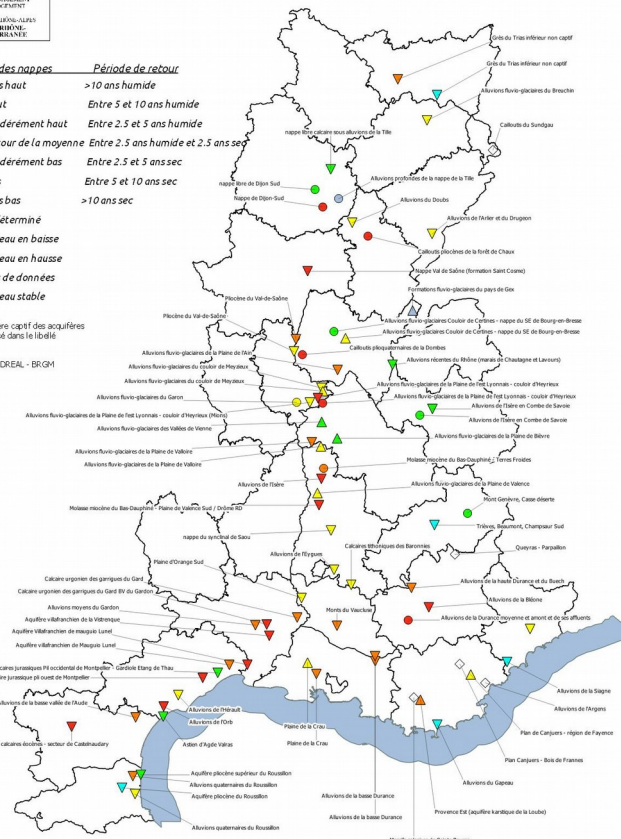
RHÔNE-ALPES
GEMENT
RHÔNE-
RRANEE

des nappes Période de retour
s haut >10 ans humide
ut Entre 5 et 10 ans humide
dérément haut Entre 2.5 et 5 ans humide
our de la moyenne Entre 2.5 ans humide et 2.5 ans sec
dérément bas Entre 2.5 et 5 ans sec
Entre 5 et 10 ans sec
s bas >10 ans sec
éterminé
eau en baisse
eau en hausse
de données
eau stable

ire captif des aquifères
é dans le libellé

DREAL - BRGM

Grès du Trias inférieur non captif
Grès du Trias inférieur non captif
Alluvions fluvio-glaciaires du Breuchin
Cailloutis du Sundgau
nappe libre calcaire sous alluvions de la Tille
Alluvions profondes de la nappe de la Tille
nappe libre de Dijon Sud
Nappe de Dijon-Sud
Alluvions du Doubs
Alluvions de l'Arlier et du Drugeon
Cailloutis pliocènes de la forêt de Chaux
Nappe Val de Saône (formation Saint Cosme)
Formations fluvio-glaciaires du pays de Gex
Pliocène du Val-de-Saône
Pliocène du Val-de-Saône
Alluvions fluvio-glaciaires Couloir de Certines - nappe du SE de Bourg-en-Bresse
Alluvions fluvio-glaciaires Couloir de Certines - nappe du SE de Bourg-en-Bresse
Cailloutis plioquaternaires de la Dombes
Alluvions fluvio-glaciaires de la Plaine de l'Ain
Alluvions fluvio-glaciaires du couloir de Meyzieux
Alluvions récentes du Rhône (marais de Chautagne et Lavours)
Alluvions fluvio-glaciaires du couloir de Meyzieux
Alluvions fluvio-glaciaires de la Plaine de l'est Lyonnais - couloir d'Heyrieux
Alluvions fluvio-glaciaires du Garon
Alluvions fluvio-glaciaires de la Plaine de l'est Lyonnais - couloir d'Heyrieux
Alluvions fluvio-glaciaires de la Plaine de l'est Lyonnais - couloir d'Heyrieux (Mions)
Alluvions de l'Isère en Combe de Savoie
Alluvions de l'Isère en Combe de Savoie
Alluvions fluvio-glaciaires des Vallées de Vienne
Alluvions fluvio-glaciaires de la Plaine de Bièvre
Alluvions fluvio-glaciaires de la Plaine de Valloire
Alluvions fluvio-glaciaires de la Plaine de Valloire
Molasse miocène du Bas-Dauphiné - Terres Froides
Alluvions de l'Isère
Alluvions fluvio-glaciaires de la Plaine de Valence
Molasse miocène du Bas-Dauphiné - Plaine de Valence Sud / Drôme RD
Mont Genèvre, Casse déserte
Trièves, Beaumont, Champsaur Sud
nappe du synclinal de Saou
Calcaires tithoniques des Baronnies
Plaine d'Orange Sud
Alluvions de l'Eygues
Queyras - Parpaillon
Calcaire urgonien des garrigues du Gard
Alluvions de la haute Durance et du Buech
Calcaire urgonien des garrigues du Gard BV du Gardon
Alluvions de la Bléone
Alluvions moyens du Gardon
Monts du Vaucluse
Aquifère villafranchien de la Vistrenque
Alluvions de la Durance moyenne et amont et de ses affluents
Aquifère Villafranchien de mauguio Lunel
Aquifère villafranchien de Mauguio Lunel
caires jurassiques Pli occidental de Montpellier - Gardiole Etang de Thau
ire jurassique pli ouest de Montpellier
Alluvions de la Siagne
Alluvions de la basse vallée de l'Aude
Alluvions de l'Hérault
Alluvions de l'Argens
Alluvions de l'Orb
Plan de Canjuers - région de Fayence
Plaine de la Crau
Astien d'Agde Valras
Plaine de la Crau
Plan Canjuers - Bois de Frannes
calcaires éocènes - secteur de Castelnaudary
Aquifère pliocène supérieur du Roussillon
Alluvions du Gapeau
Alluvions quaternaires du Roussillon
Aquifère pliocène du Roussillon
Alluvions de la basse Durance
Provence Est (aquifère karstique de la Loube)
Alluvions de la basse Durance
Alluvions quaternaires du Roussillon